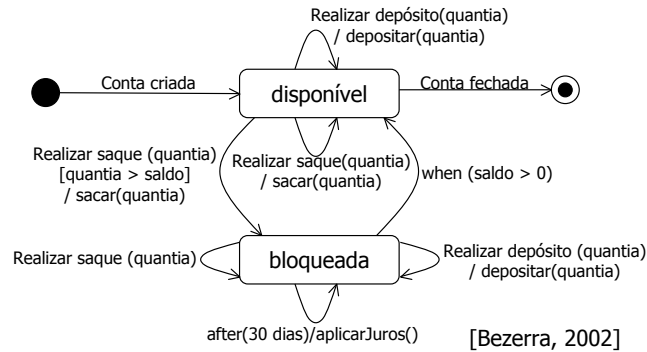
Realizar depósito(quantia) / depositar(quantia)

Conta criada

disponível

Conta fechada

Realizar saque (quantia) [quantia > saldo] / sacar(quantia)

Realizar saque(quantia) / sacar(quantia)

when (saldo > 0)

Realizar saque (quantia)

bloqueada

Realizar depósito (quantia) / depositar(quantia)

after(30 dias)/aplicarJuros()

[Bezerra, 2002]